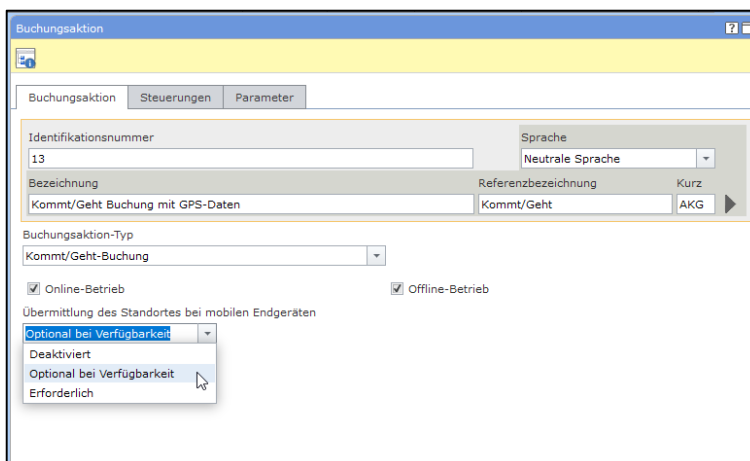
Buchungsaktion

Buchungsaktion | Steuerungen | Parameter

Identifikationsnummer
13

Sprache
Neutrale Sprache

Bezeichnung
Kommt/Geht Buchung mit GPS-Daten

Referenzbezeichnung
Kommt/Geht

Kurz
AKG

Buchungsaktion-Typ
Kommt/Geht-Buchung

Online-Betrieb

Offline-Betrieb

Übermittlung des Standortes bei mobilen Endgeräten
Optional bei Verfügbarkeit

Deaktiviert
Optional bei Verfügbarkeit
Erforderlich